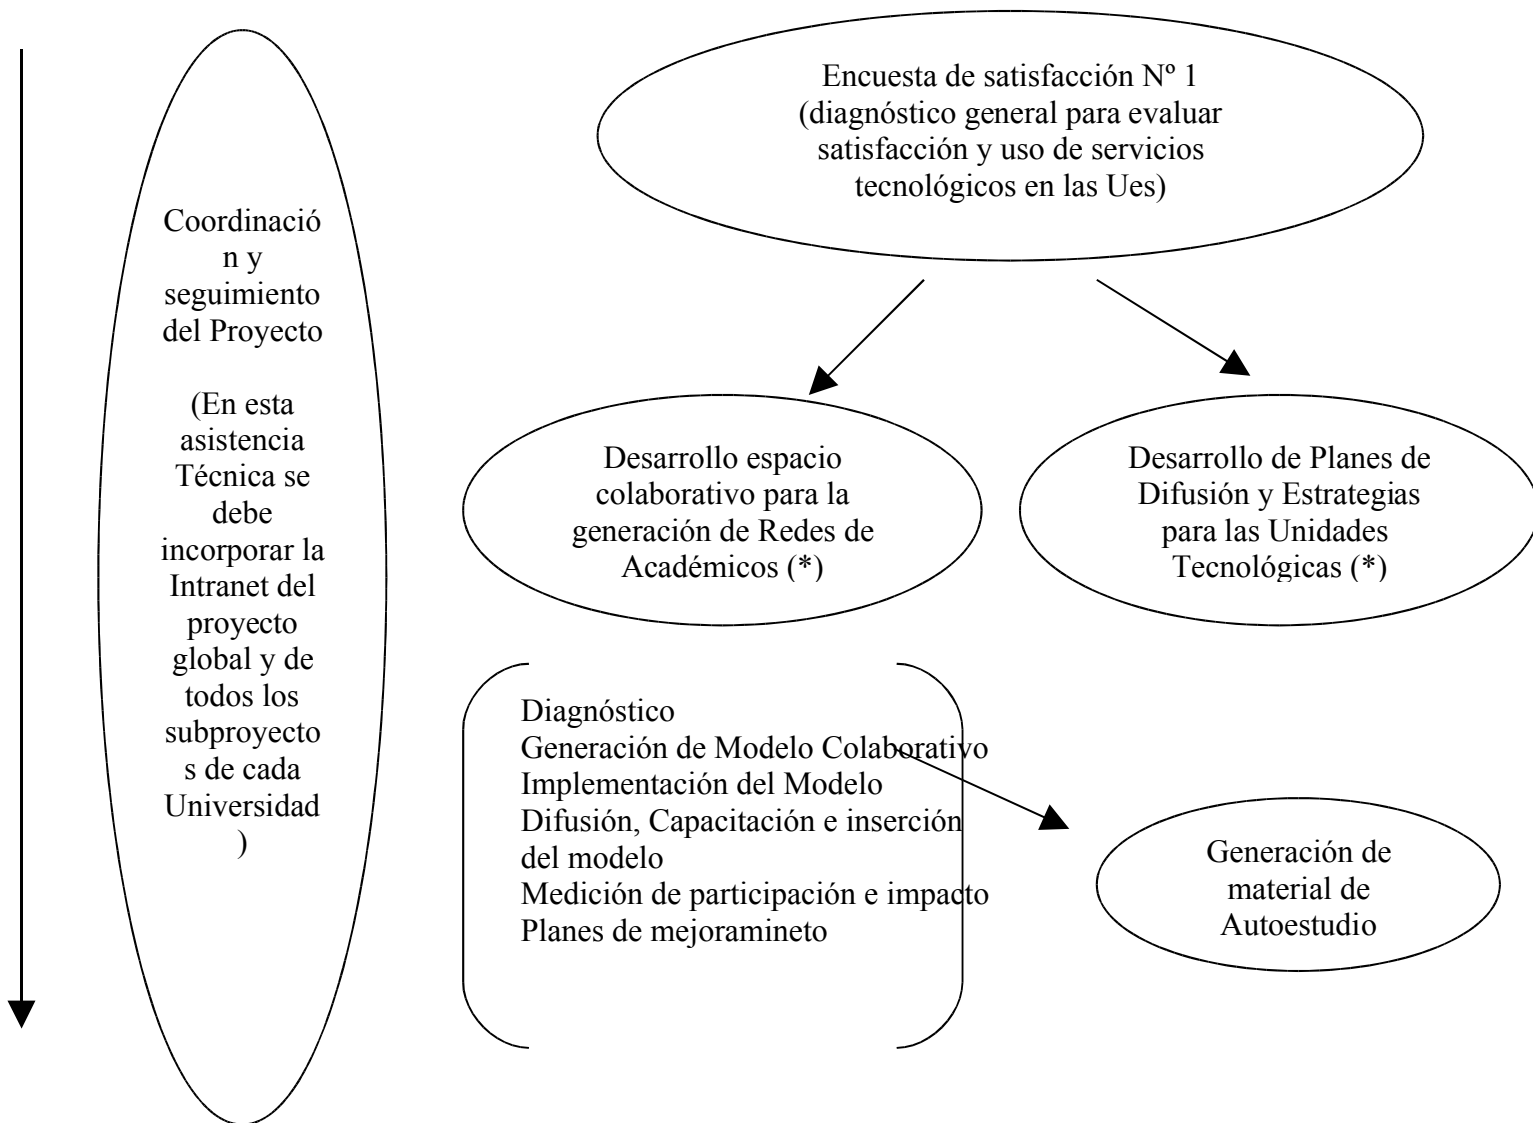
Coordinación y seguimiento del Proyecto

(En esta asistencia Técnica se debe incorporar la Intranet del proyecto global y de todos los subproyectos de cada Universidad)

Encuesta de satisfacción Nº 1 (diagnóstico general para evaluar satisfacción y uso de servicios tecnológicos en las Ues)

Desarrollo espacio colaborativo para la generación de Redes de Académicos (*)

Desarrollo de Planes de Difusión y Estrategias para las Unidades Tecnológicas (*)

Diagnóstico
Generación de Modelo Colaborativo
Implementación del Modelo
Difusión, Capacitación e inserción del modelo
Medición de participación e impacto
Planes de mejoramineto

Generación de material de Autoestudio